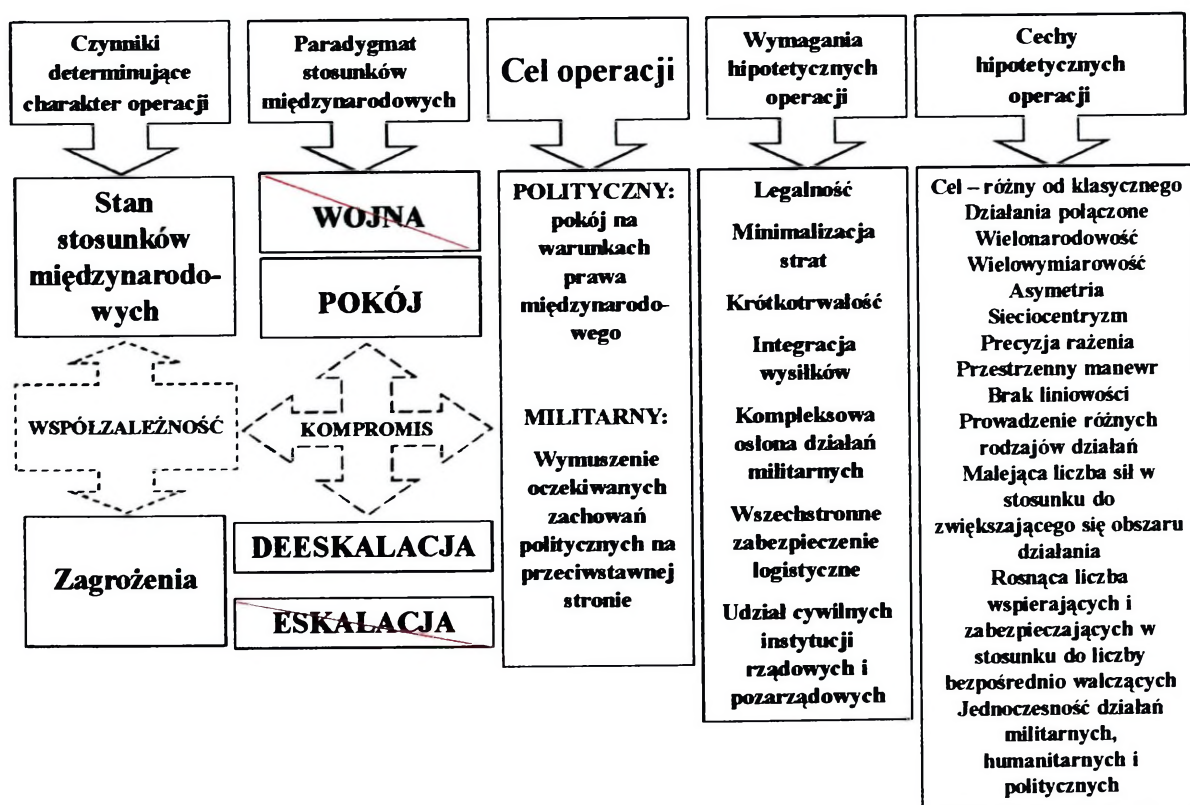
Czynniki determinujące charakter operacji

Stan stosunków międzynarodowych

WSPÓŁZALEŻNOŚĆ

Zagrożenia

Paradygmat stosunków międzynarodowych

WOJNA

POKÓJ

KOMPROMIS

DEESKALACJA

ESKALACJA

Cel operacji

POLITYCZNY: pokój na warunkach prawa międzynarodowego

MILITARNY: Wymuszenie oczekiwanych zachowań politycznych na przeciwstawnej stronie

Wymagania hipotetycznych operacji

Legalność

Minimalizacja strat

Krótkotrwałość

Integracja wysiłków

Kompleksowa osłona działań militarnych

Wszechstronne zabezpieczenie logistyczne

Udział cywilnych instytucji rządowych i pozarządowych

Cechy hipotetycznych operacji

Cel – różny od klasycznego
Działania połączone
Wielonarodowość
Wielowymiarowość
Asymetria
Sieciocentryzm
Precyzja rażenia
Przestrzenny manewr
Brak liniowości
Prowadzenie różnych rodzajów działań
Malejąca liczba sił w stosunku do zwiększającego się obszaru działania
Rosnąca liczba wspierających i zabezpieczających w stosunku do liczby bezpośrednio walczących
Jednoczesność działań militarnych, humanitarnych i politycznych